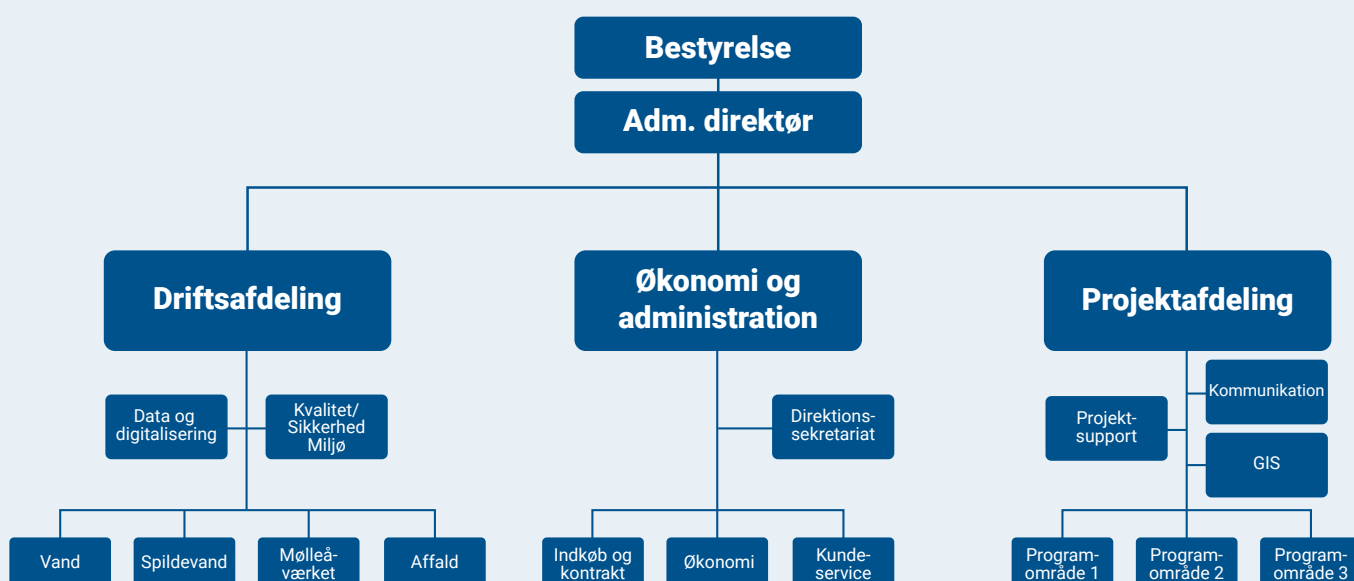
Bestyrelse

Adm. direktør

Driftsafdeling

Økonomi og administration

Projektafdeling

Data og digitalisering

Kvalitet/ Sikkerhed Miljø

Direktionssekretariat

Kommunikation

Projektsupport

GIS

Vand

Spildevand

Mølleåværket

Affald

Indkøb og kontrakt

Økonomi

Kundeservice

Programområde 1

Programområde 2

Programområde 3